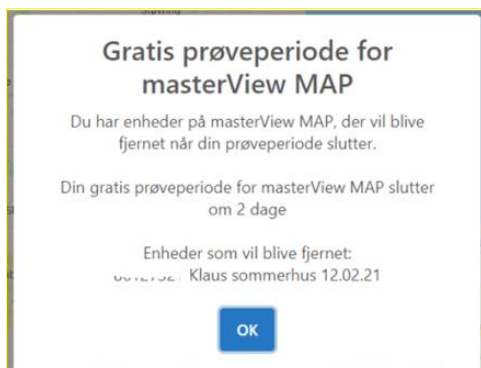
Gratis prøveperiode for masterView MAP

Du har enheder på masterView MAP, der vil blive fjernet når din prøveperiode slutter.

Din gratis prøveperiode for masterView MAP slutter om 2 dage

Enheder som vil blive fjernet:
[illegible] Klaus sommerhus 12.02.21

OK